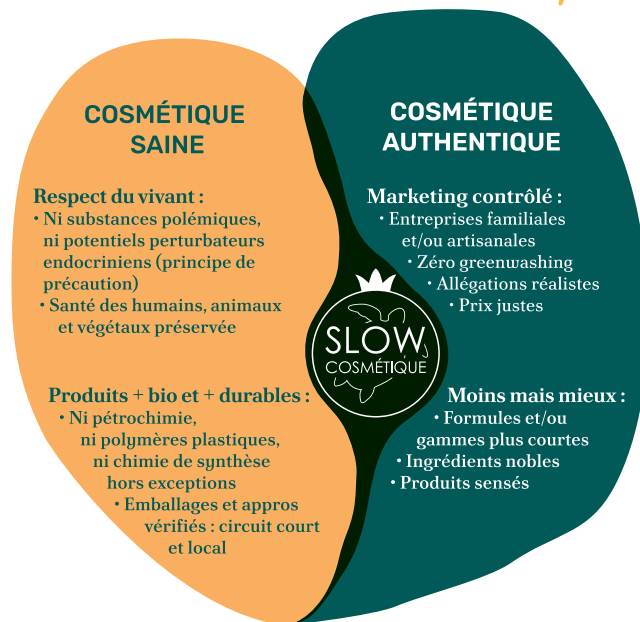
COSMÉTIQUE SAINE

Respect du vivant :
• Ni substances polémiques, ni potentiels perturbateurs endocriniens (principe de précaution)
• Santé des humains, animaux et végétaux préservée

Produits + bio et + durables :
• Ni pétrochimie, ni polymères plastiques, ni chimie de synthèse hors exceptions
• Emballages et appros vérifiés : circuit court et local

COSMÉTIQUE AUTHENTIQUE

Marketing contrôlé :
• Entreprises familiales et/ou artisanales
• Zéro greenwashing
• Allégations réalistes
• Prix justes

SLOW COSMÉTIQUE

Moins mais mieux :
• Formules et/ou gammes plus courtes
• Ingrédients nobles
• Produits sensés